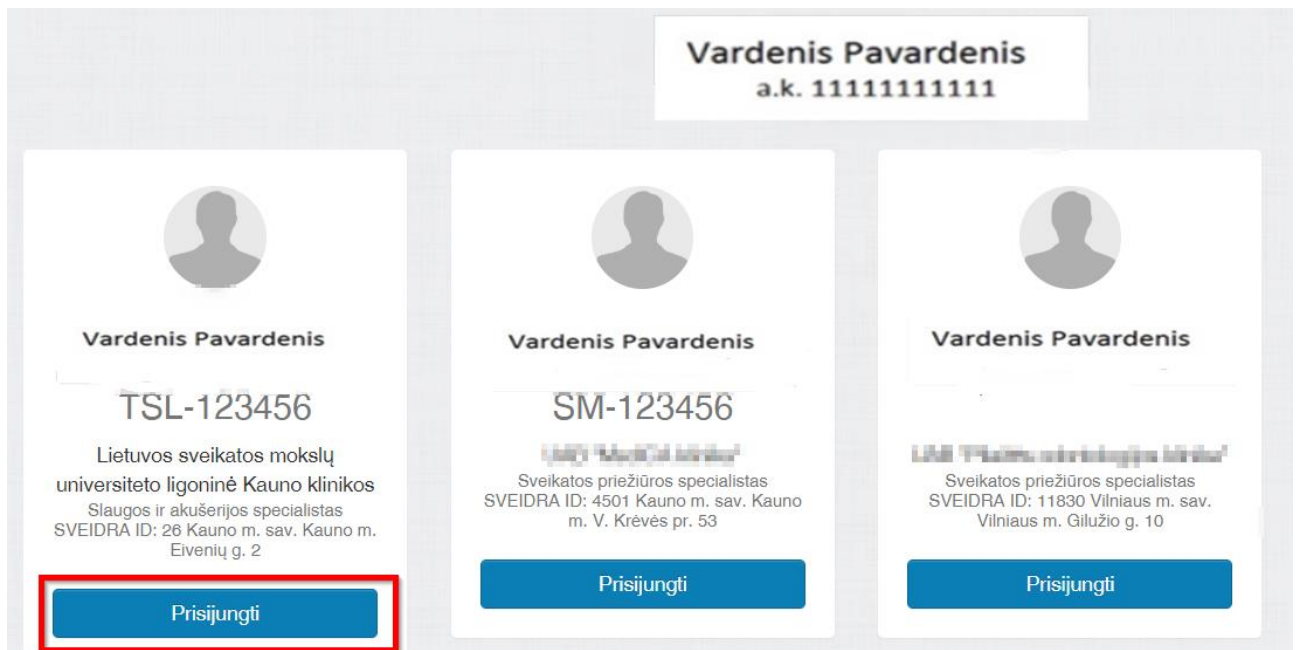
Vardenis Pavardenis
a.k. 11111111111

Vardenis Pavardenis

TSL-123456

Lietuvos sveikatos mokslų universiteto ligoninė Kauno klinikos

Slaugos ir akušerijos specialistas
SVEIDRA ID: 26 Kauno m. sav. Kauno m. Eivenių g. 2

Prisijungti

Vardenis Pavardenis

SM-123456

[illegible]

Sveikatos priežiūros specialistas
SVEIDRA ID: 4501 Kauno m. sav. Kauno m. V. Krėvės pr. 53

Prisijungti

Vardenis Pavardenis

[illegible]

Sveikatos priežiūros specialistas
SVEIDRA ID: 11830 Vilniaus m. sav. Vilniaus m. Gilužio g. 10

Prisijungti